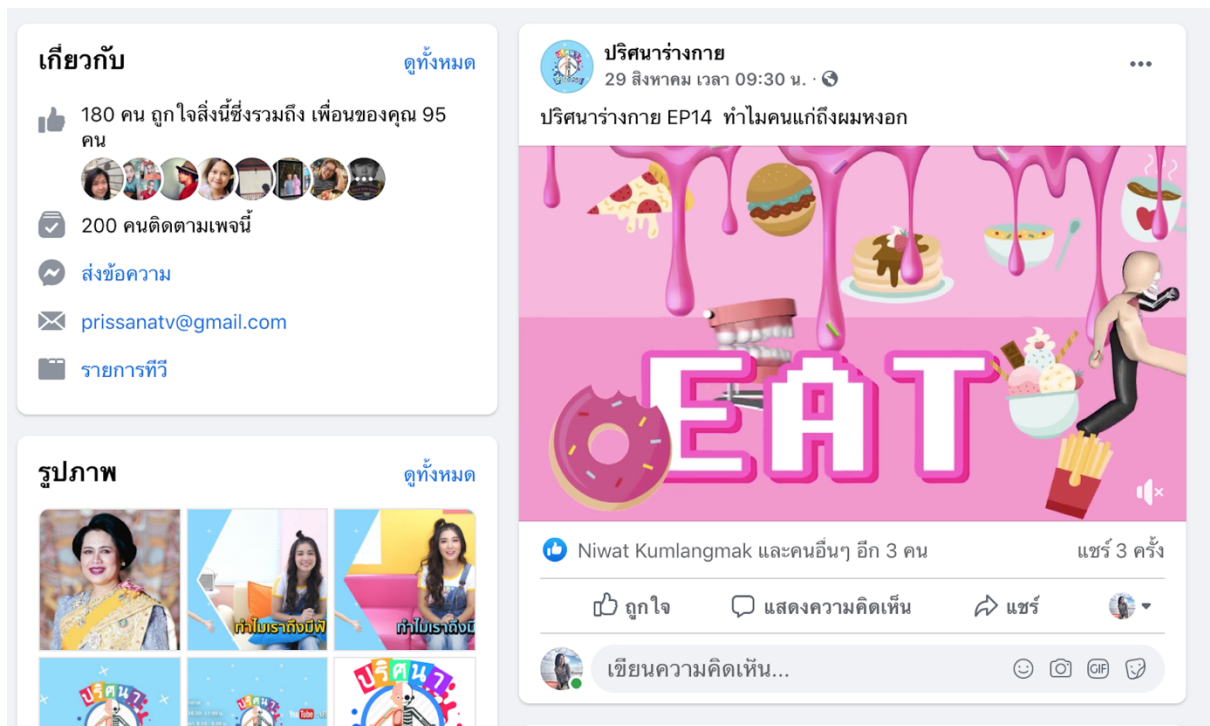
เกี่ยวกับ
ดูทั้งหมด

180 คน ถูกใจสิ่งนี้ซึ่งรวมถึง เพื่อนของคุณ 95 คน

200 คนติดตามเพจนี้

ส่งข้อความ

prissanatv@gmail.com

รายการทีวี

รูปภาพ
ดูทั้งหมด

ทำไมเราถึงมีฝ้
ทำไมเราถึงมี
ปริศนา
ปริศนา
ปริศนา

ปริศนาร่างกาย
29 สิงหาคม เวลา 09:30 น. ·

ปริศนาร่างกาย EP14 ทำไมคนแก่ถึงผมหงอก

EAT

Niwat Kumlangmak และคนอื่นๆ อีก 3 คน
แชร์ 3 ครั้ง

ถูกใจ
แสดงความคิดเห็น
แชร์

เขียนความคิดเห็น...
GIF